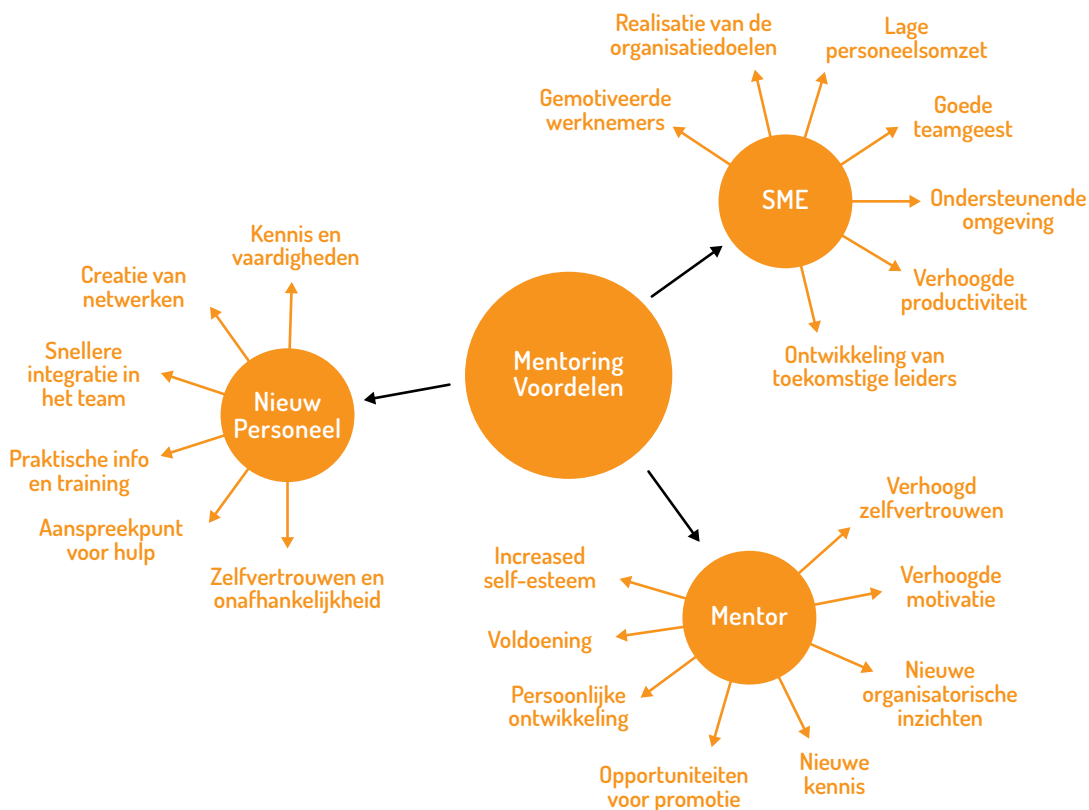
Mentoring Voordelen

SME

Realisatie van de organisatiedoelen

Lage personeelsomzet

Gemotiveerde werknemers

Goede teamgeest

Ondersteunende omgeving

Verhoogde productiviteit

Ontwikkeling van toekomstige leiders

Nieuw Personeel

Kennis en vaardigheden

Creatie van netwerken

Snellere integratie in het team

Praktische info en training

Aanspreekpunt voor hulp

Zelfvertrouwen en onafhankelijkheid

Mentor

Verhoogd zelfvertrouwen

Verhoogde motivatie

Nieuwe organisatorische inzichten

Nieuwe kennis

Opportuniteiten voor promotie

Persoonlijke ontwikkeling

Voldoening

Increased self-esteem